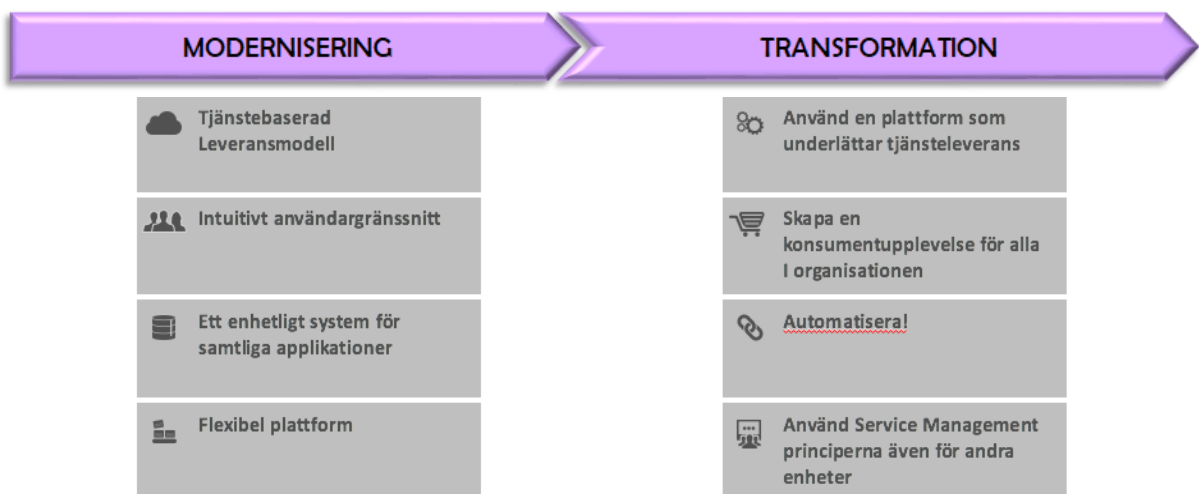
MODERNISERING

Tjänstebaserad Leveransmodell

Intuitivt användargränssnitt

Ett enhetligt system för samtliga applikationer

Flexibel plattform

TRANSFORMATION

Använd en plattform som underlättar tjänsteleverans

Skapa en konsumentupplevelse för alla I organisationen

Automatisera!

Använd Service Management principerna även för andra enheter